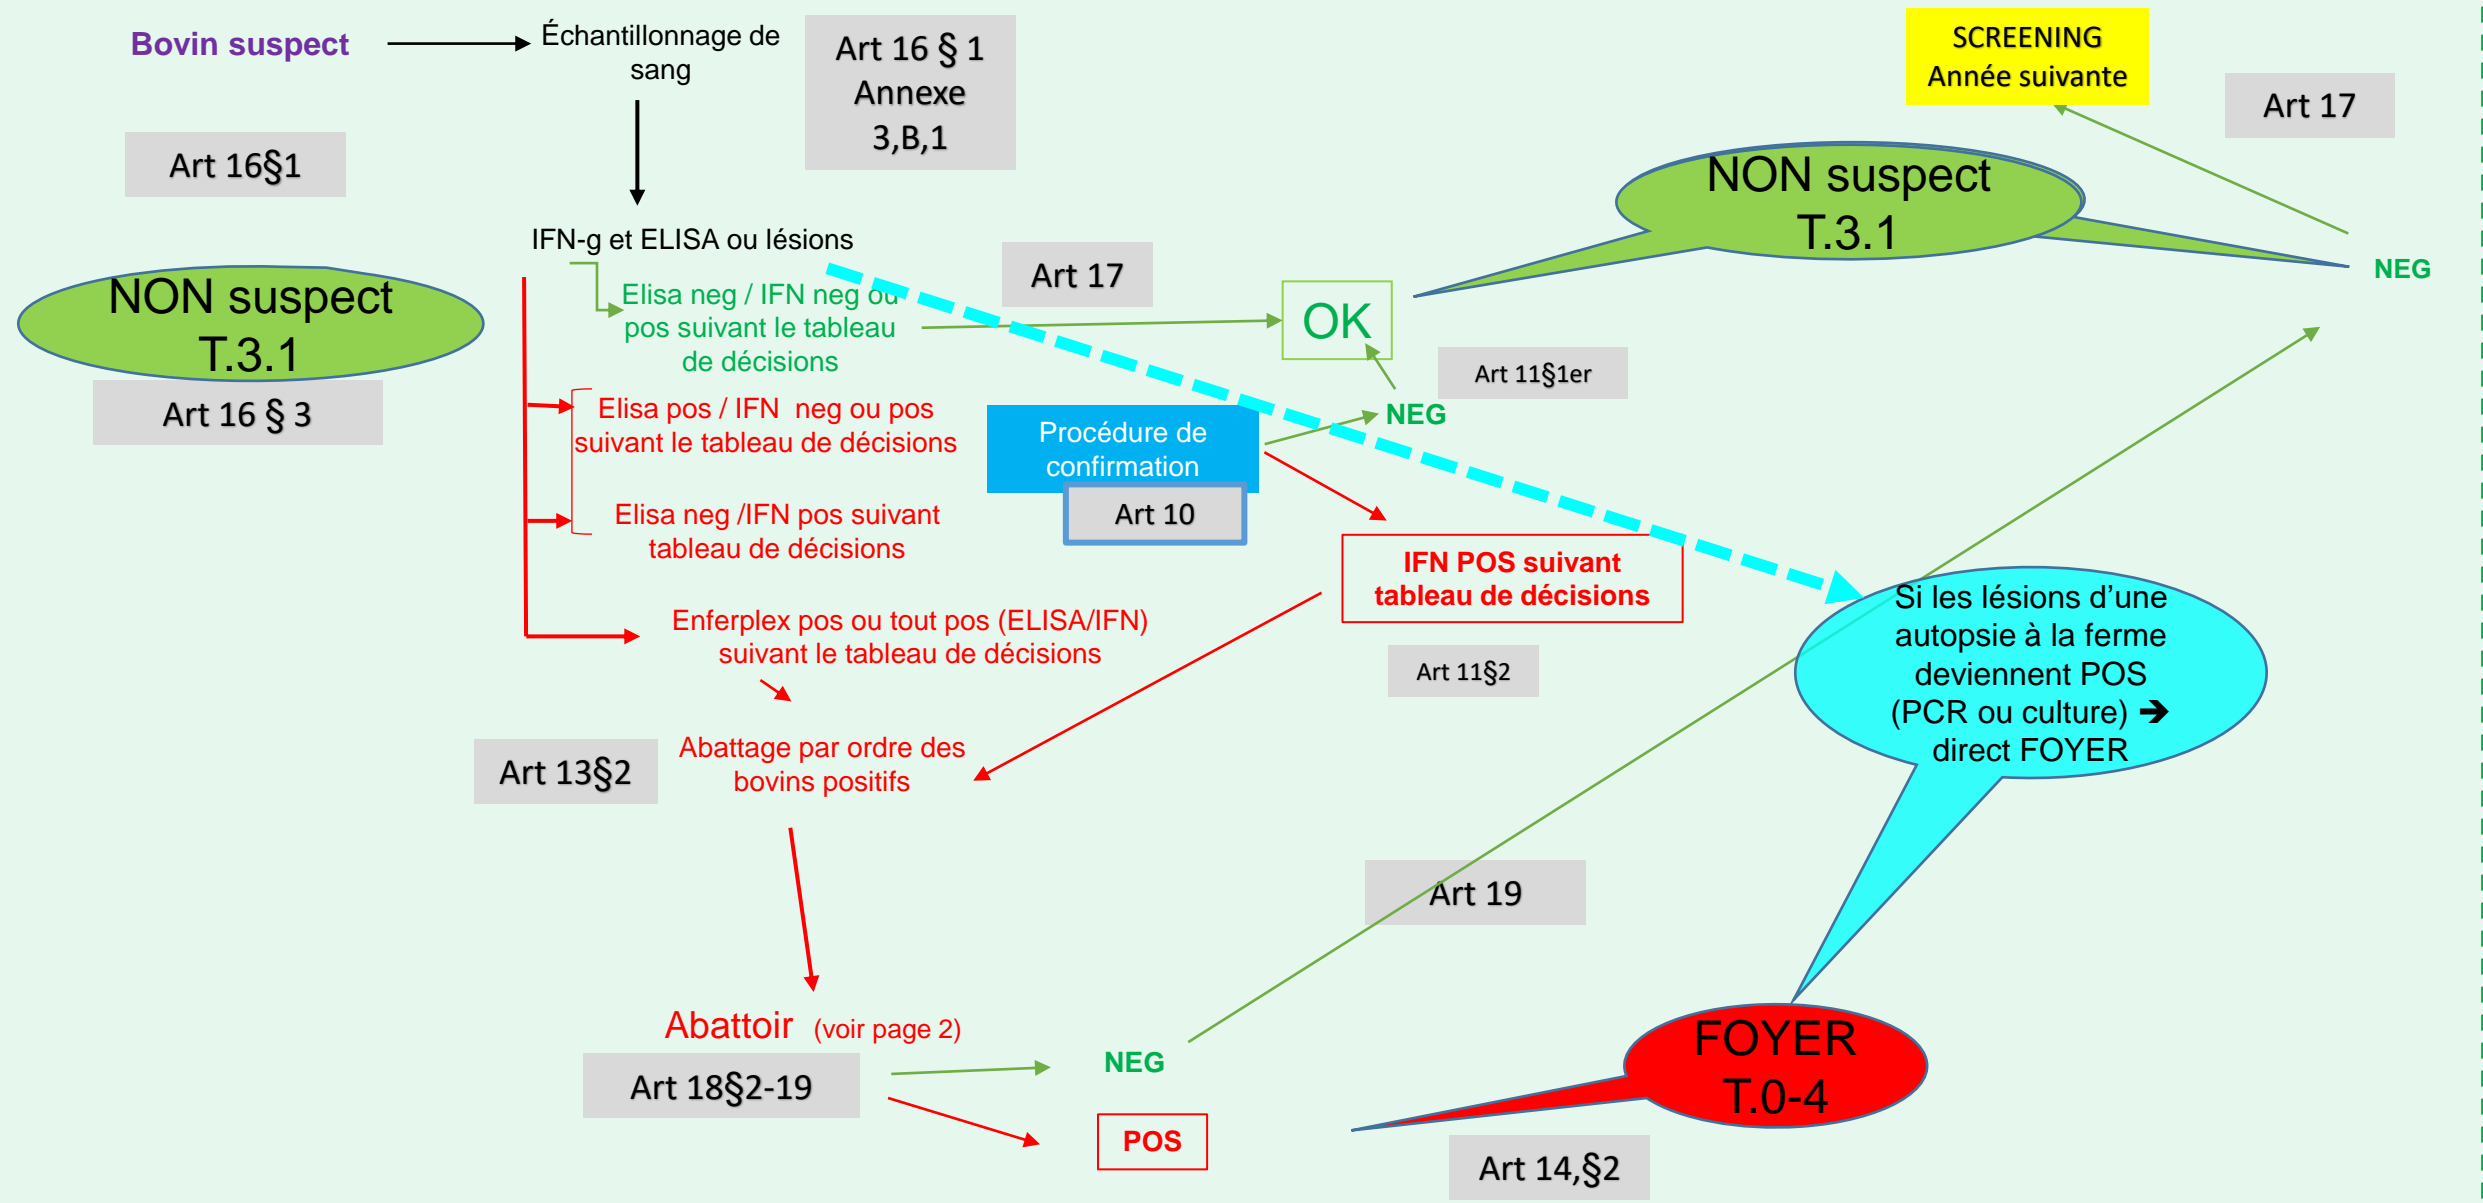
Bovin suspect

Échantillonnage de sang

Art 16 § 1 Annexe 3,B,1

SCREENING Année suivante

Art 17

Art 16§1

NON suspect T.3.1

IFN-g et ELISA ou lésions

Art 17

NEG

NON suspect T.3.1

Art 16 § 3

Elisa neg / IFN neg ou pos suivant le tableau de décisions

OK

Art 11§1er

Elisa pos / IFN neg ou pos suivant le tableau de décisions

Procédure de confirmation

NEG

Art 10

Elisa neg /IFN pos suivant tableau de décisions

IFN POS suivant tableau de décisions

Si les lésions d'une autopsie à la ferme deviennent POS (PCR ou culture) ➔ direct FOYER

Enferplex pos ou tout pos (ELISA/IFN) suivant le tableau de décisions

Art 11§2

Art 13§2

Abattage par ordre des bovins positifs

Art 19

Abattoir (voir page 2)

Art 18§2-19

NEG

FOYER T.0-4

POS

Art 14,§2